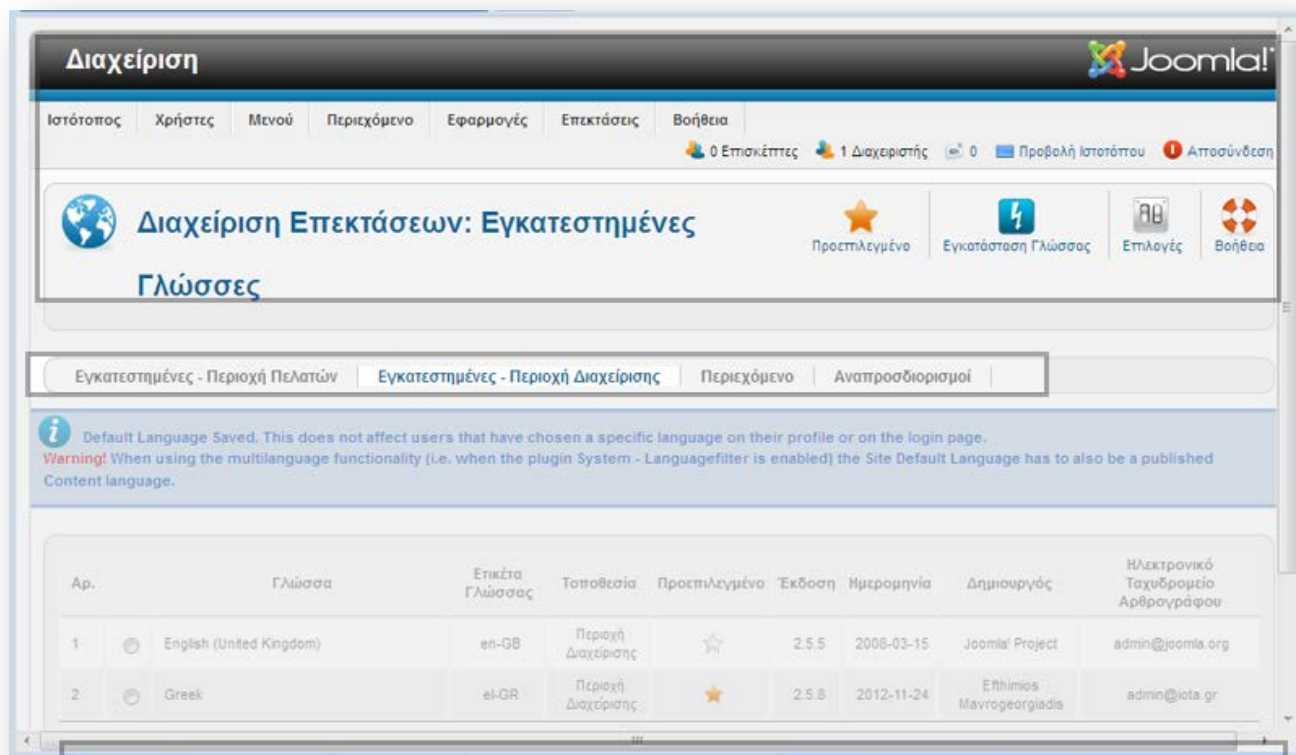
Διαχείριση

Joomla!

Ιστότοπος Χρήστες Μενού Περιεχόμενο Εφαρμογές Επεκτάσεις Βοήθεια

0 Επισκέπτες 1 Διαχειριστής 0 Προβολή Ιστοτόπου Αποσύνδεση

Διαχείριση Επεκτάσεων: Εγκατεστημένες Γλώσσες

Προεπιλεγμένο Εγκατάσταση Γλώσσας Επιλογές Βοήθεια

Εγκατεστημένες - Περιοχή Πελατών | Εγκατεστημένες - Περιοχή Διαχείρισης | Περιεχόμενο | Αναπροσδιορισμοί

Default Language Saved. This does not affect users that have chosen a specific language on their profile or on the login page.
Warning! When using the multilanguage functionality (i.e. when the plugin System - Languagefilter is enabled) the Site Default Language has to also be a published Content language.

| Αρ. | | Γλώσσα | Ετικέτα Γλώσσας | Τοποθεσία | Προεπιλεγμένο | Έκδοση | Ημερομηνία | Δημιουργός | Ηλεκτρονικό Ταχυδρομείο Αρθρογράφου |
|---|---|---|---|---|---|---|---|---|---|
| 1 | | English (United Kingdom) | en-GB | Περιοχή Διαχείρισης | | 2.5.5 | 2008-03-15 | Joomla! Project | admin@joomla.org |
| 2 | | Greek | el-GR | Περιοχή Διαχείρισης | | 2.5.8 | 2012-11-24 | Efthimios Mavrogeorgiadis | admin@iota.gr |